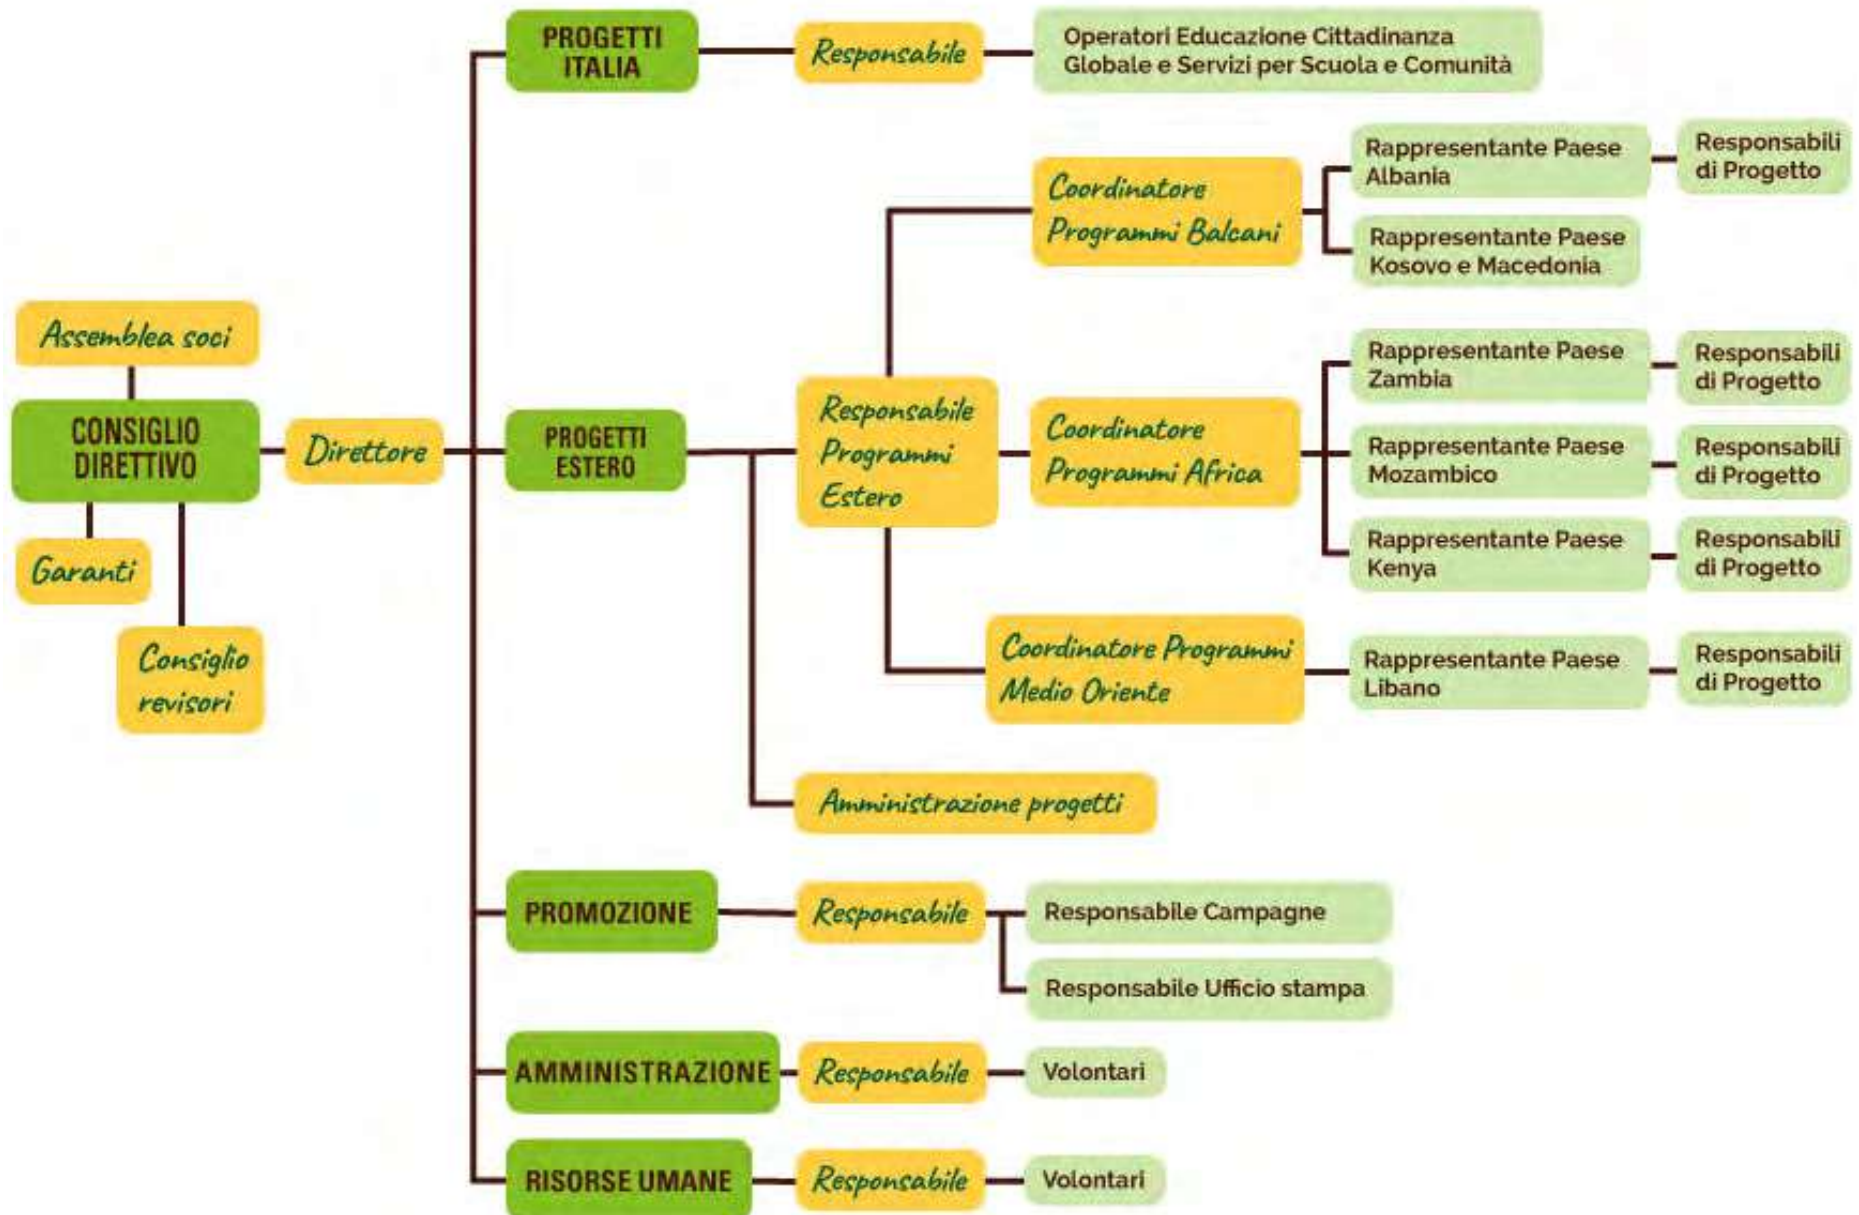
PROGETTI ITALIA

Responsabile

Operatori Educazione Cittadinanza Globale e Servizi per Scuola e Comunità

Coordinatore Programmi Balcani

Rappresentante Paese Albania

Responsabili di Progetto

Rappresentante Paese Kosovo e Macedonia

Assemblea soci

CONSIGLIO DIRETTIVO

Direttore

PROGETTI ESTERO

Responsabile Programmi Estero

Coordinatore Programmi Africa

Rappresentante Paese Zambia

Responsabili di Progetto

Rappresentante Paese Mozambico

Responsabili di Progetto

Rappresentante Paese Kenya

Responsabili di Progetto

Garanti

Consiglio revisori

Coordinatore Programmi Medio Oriente

Rappresentante Paese Libano

Responsabili di Progetto

Amministrazione progetti

PROMOZIONE

Responsabile

Responsabile Campagne

Responsabile Ufficio stampa

AMMINISTRAZIONE

Responsabile

Volontari

RISORSE UMANE

Responsabile

Volontari